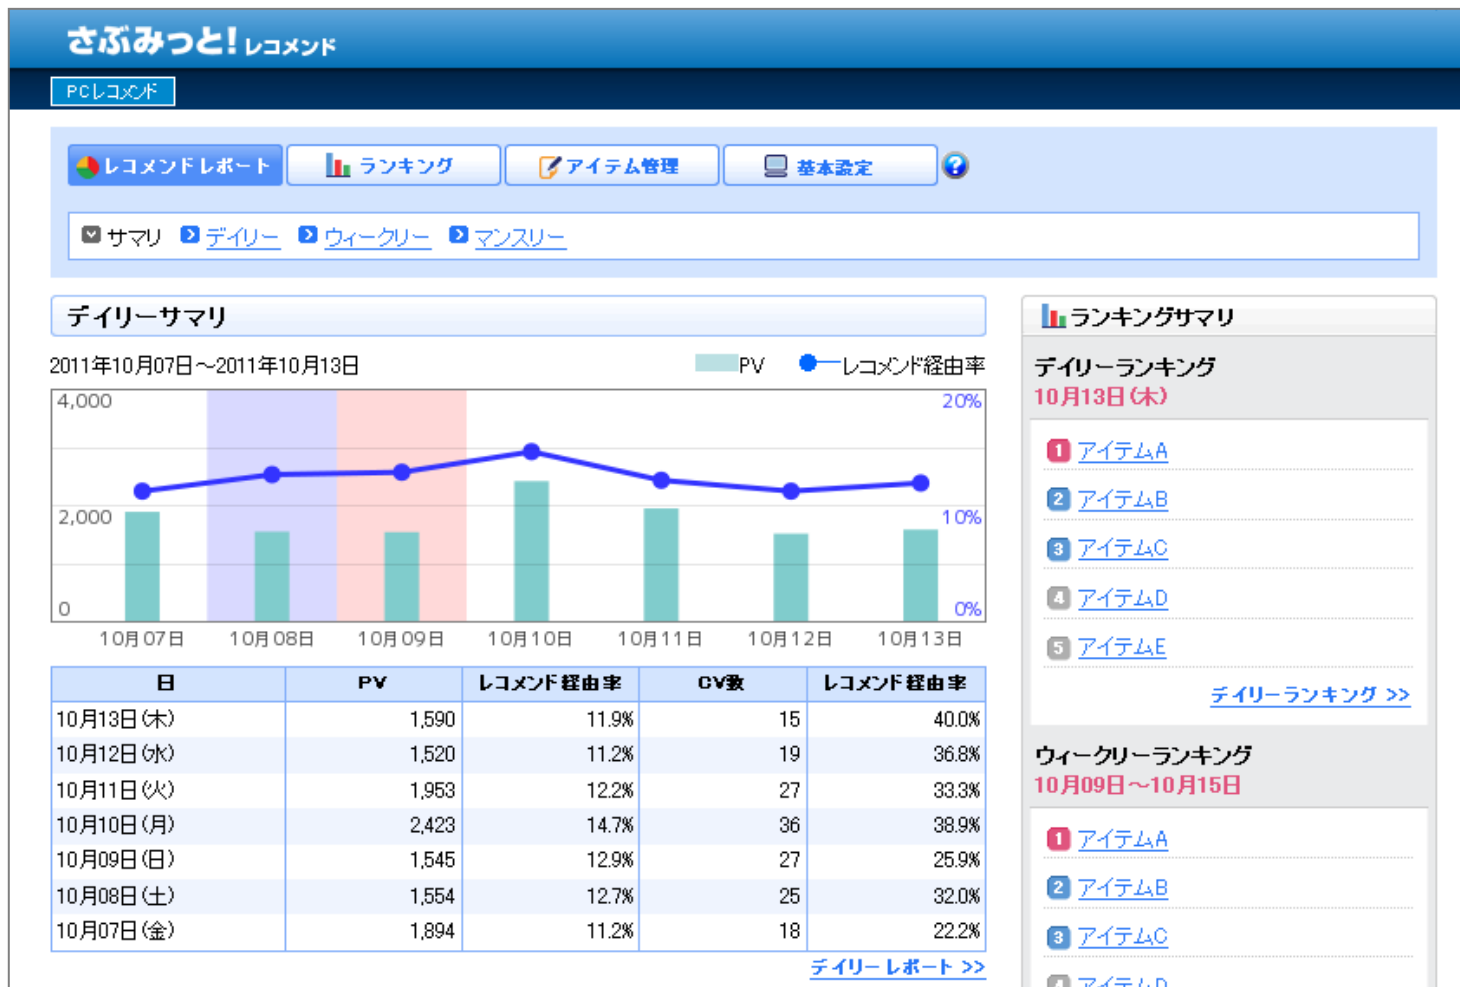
さぶみっと! レコメンド

PCレコメンド

レコメンドレポート | ランキング | アイテム管理 | 基本設定

サマリ　デイリー　ウィークリー　マンスリー

デイリーサマリ

2011年10月07日～2011年10月13日

PV　レコメンド経由率

4,000
2,000
0

20%
10%
0%

10月07日　10月08日　10月09日　10月10日　10月11日　10月12日　10月13日

| 日 | PV | レコメンド経由率 | CV数 | レコメンド経由率 |
|---|---|---|---|---|
| 10月13日(木) | 1,590 | 11.9% | 15 | 40.0% |
| 10月12日(水) | 1,520 | 11.2% | 19 | 36.8% |
| 10月11日(火) | 1,953 | 12.2% | 27 | 33.3% |
| 10月10日(月) | 2,423 | 14.7% | 36 | 38.9% |
| 10月09日(日) | 1,545 | 12.9% | 27 | 25.9% |
| 10月08日(土) | 1,554 | 12.7% | 25 | 32.0% |
| 10月07日(金) | 1,894 | 11.2% | 18 | 22.2% |

デイリーレポート >>

ランキングサマリ

デイリーランキング
10月13日(木)

1 アイテムA
2 アイテムB
3 アイテムC
4 アイテムD
5 アイテムE

デイリーランキング >>

ウィークリーランキング
10月09日～10月15日

1 アイテムA
2 アイテムB
3 アイテムC
4 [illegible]